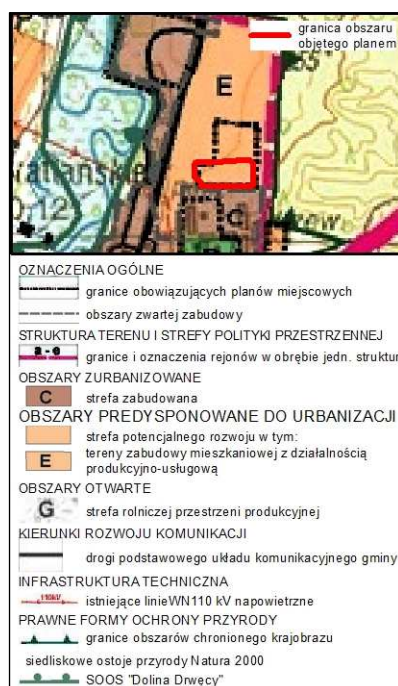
granica obszaru objętego planem

E

C

OZNACZENIA OGÓLNE

granice obowiązujących planów miejscowych

obszary zwartej zabudowy

STRUKTURA TERENU I STREFY POLITYKI PRZESTRZENNEJ

granice i oznaczenia rejonów w obrębie jedn. struktur

OBSZARY ZURBANIZOWANE

C strefa zabudowana

OBSZARY PREDYSPONOWANE DO URBANIZACJI

strefa potencjalnego rozwoju w tym:

E tereny zabudowy mieszkaniowej z działalnością produkcyjno-usługową

OBSZARY OTWARTE

G strefa rolniczej przestrzeni produkcyjnej

KIERUNKI ROZWOJU KOMUNIKACJI

drogi podstawowego układu komunikacyjnego gminy

INFRASTRUKTURA TECHNICZNA

110kV istniejące linie WN110 kV napowietrzne

PRAWNE FORMY OCHRONY PRZYRODY

granice obszarów chronionego krajobrazu

siedliskowe ostoje przyrody Natura 2000

SOOS "Dolina Drwęcy"